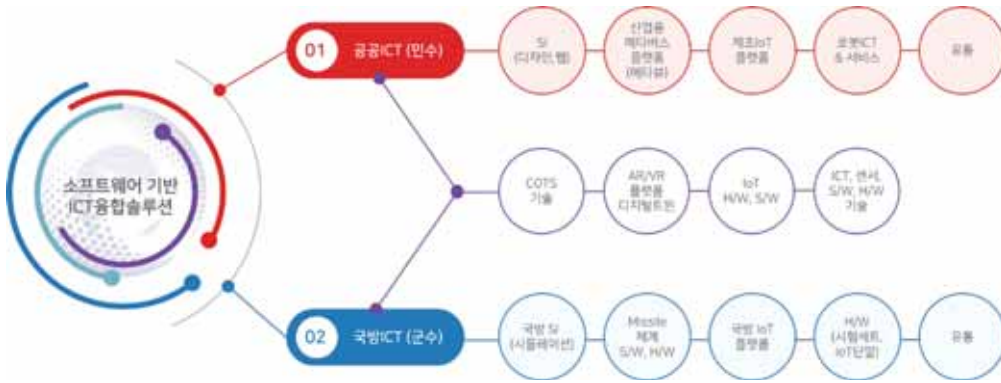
소프트웨어 기반
ICT융합솔루션

01 공공ICT (민수)

SI
(디자인,웹)

산업용
메타버스
플랫폼
(메타뷰)

제조IoT
플랫폼

로봇ICT
& 서비스

유통

COTS
기술

AR/VR
플랫폼
디지털트윈

IoT
H/W, S/W

ICT, 센서,
S/W, H/W
기술

02 국방ICT (군수)

국방 SI
(시뮬레이션)

Missile
체계
S/W, H/W

국방 IoT
플랫폼

H/W
(시험세트,
IoT단말)

유통